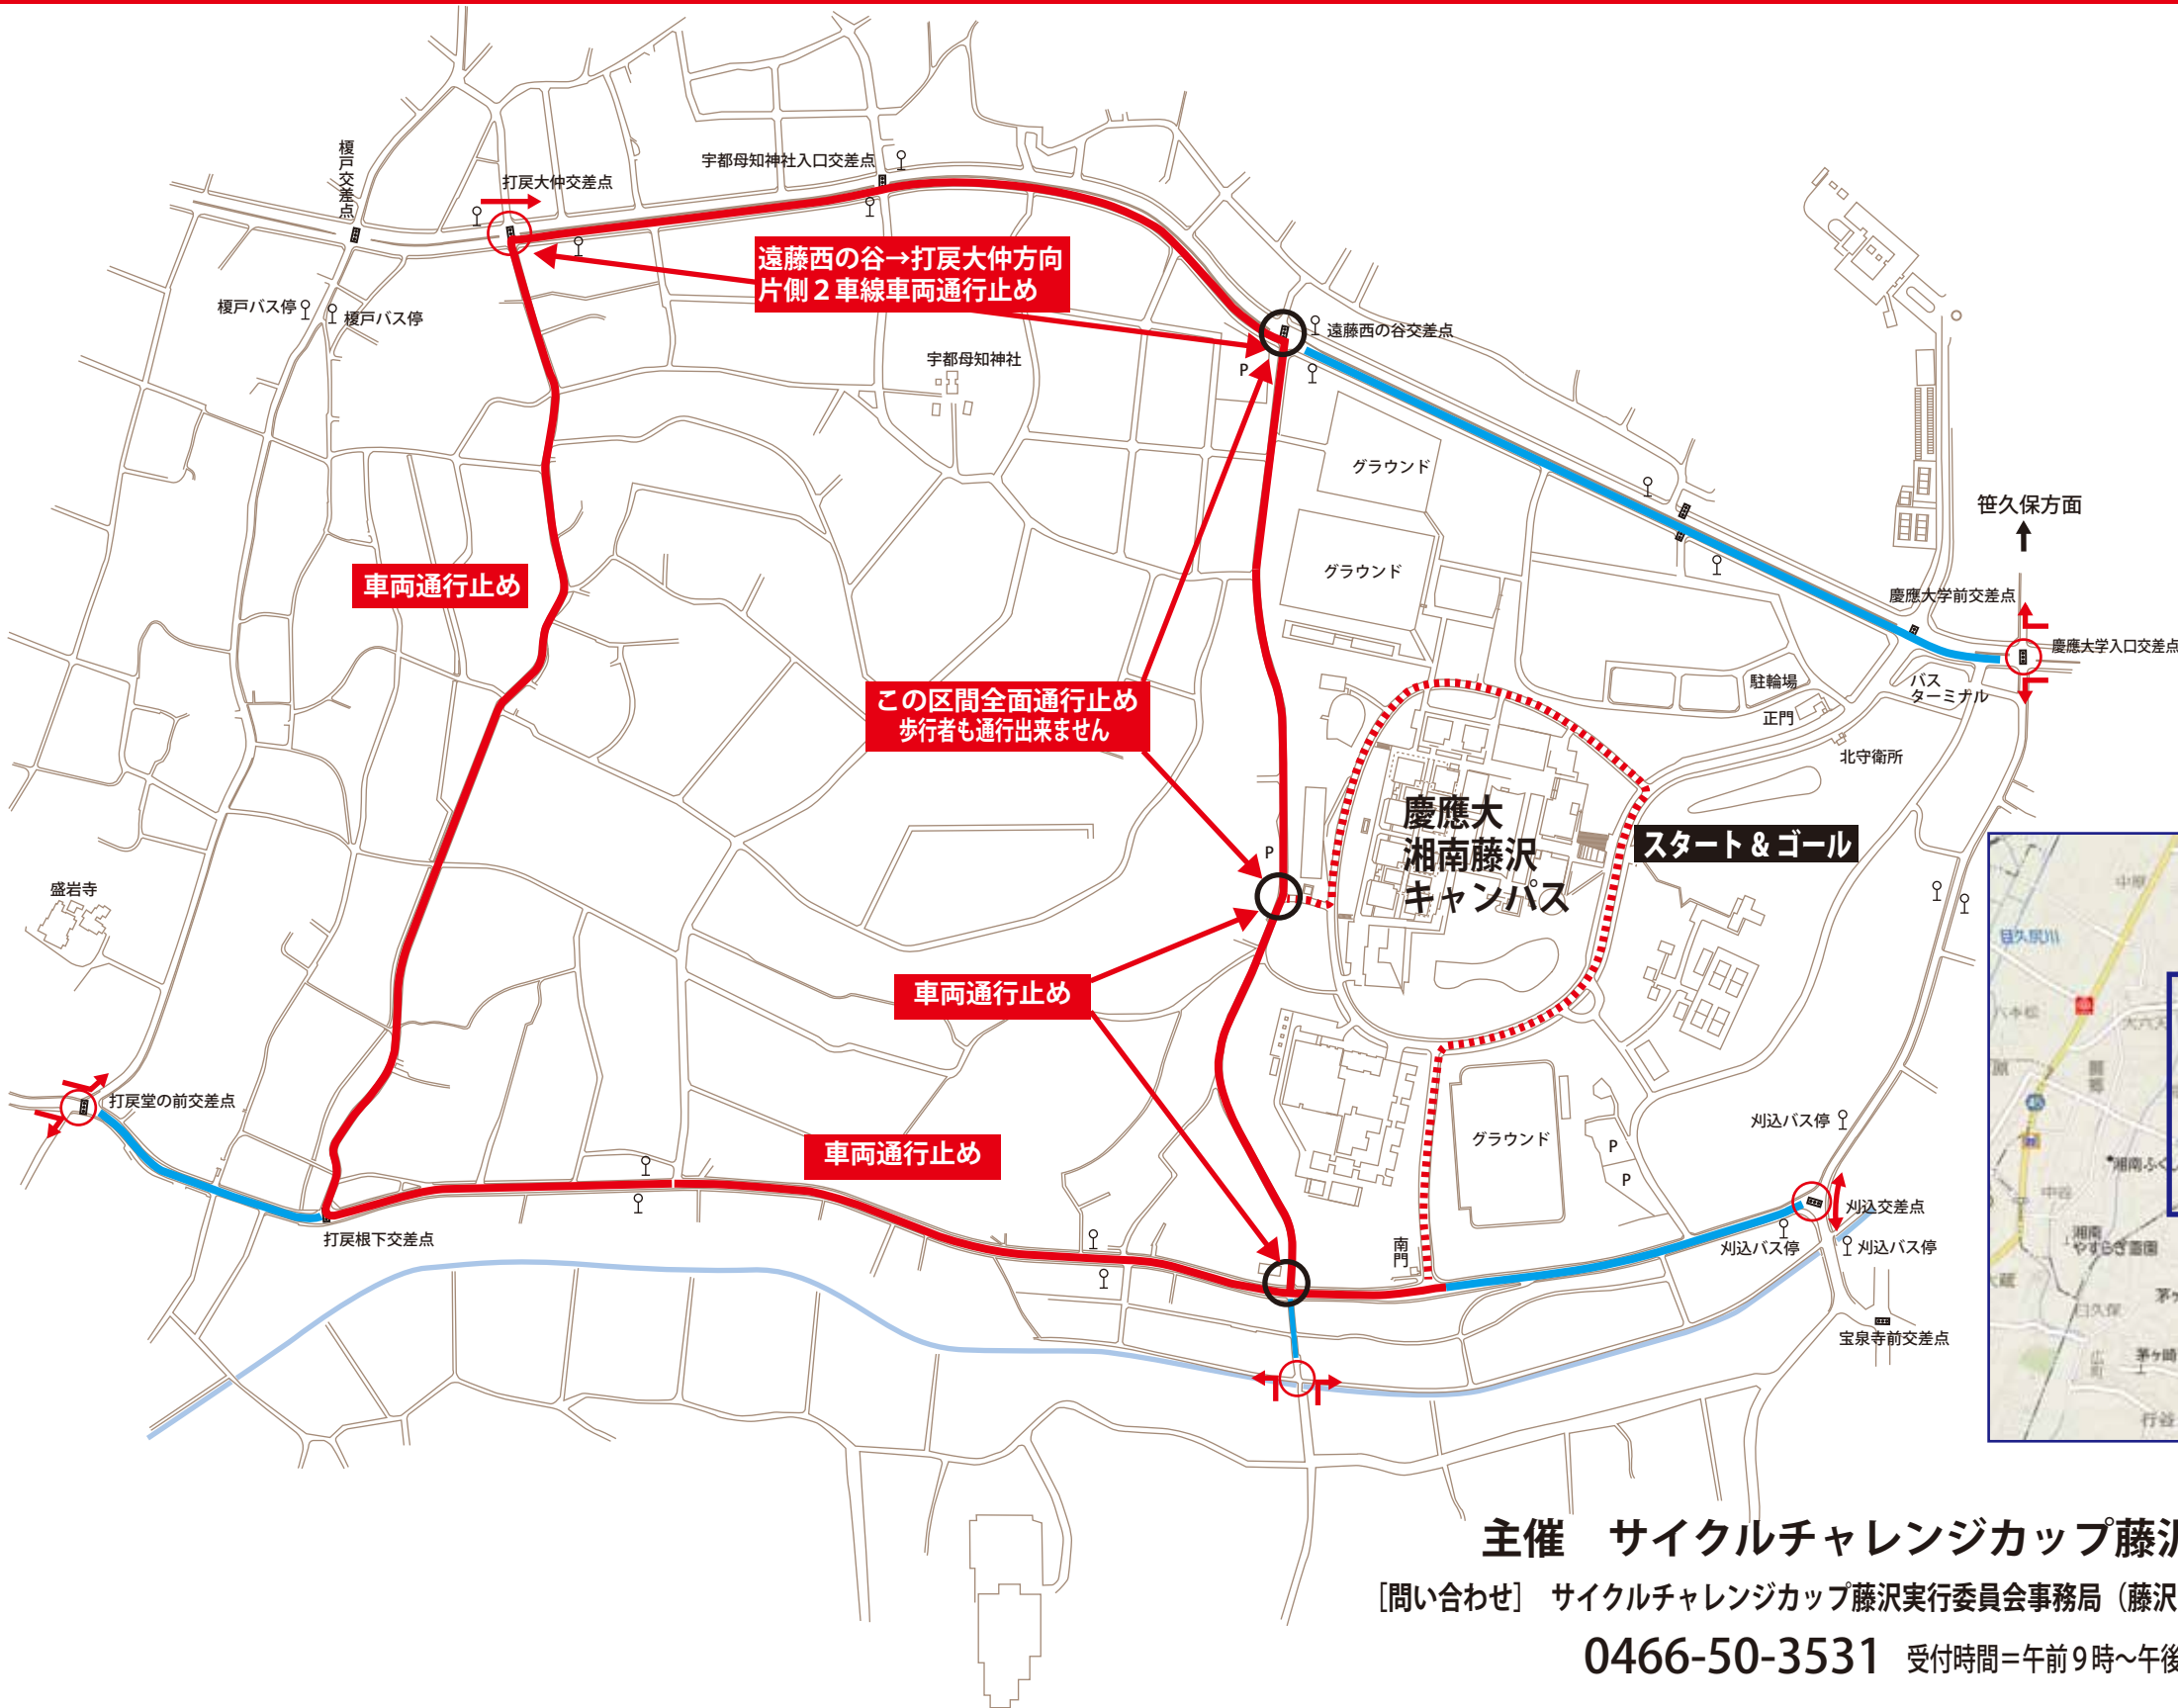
榎戸交差点
打戻大仲交差点
宇都母知神社入口交差点
遠藤西の谷→打戻大仲方向
片側２車線車両通行止め
遠藤西の谷交差点
榎戸バス停
榎戸バス停
宇都母知神社
P
グラウンド
グラウンド
笹久保方面
慶應大学前交差点
慶應大学入口交差点
車両通行止め
駐輪場
正門
バスターミナル
北守衛所
この区間全面通行止め
歩行者も通行出来ません
慶應大
湘南藤沢
キャンパス
スタート＆ゴール
P
盛岩寺
車両通行止め
打戻堂の前交差点
グラウンド
P
P
刈込バス停
車両通行止め
刈込交差点
打戻根下交差点
刈込バス停
刈込バス停
南門
宝泉寺前交差点
主催　サイクルチャレンジカップ藤沢
［問い合わせ］　サイクルチャレンジカップ藤沢実行委員会事務局（藤沢
0466-50-3531　受付時間＝午前９時～午後